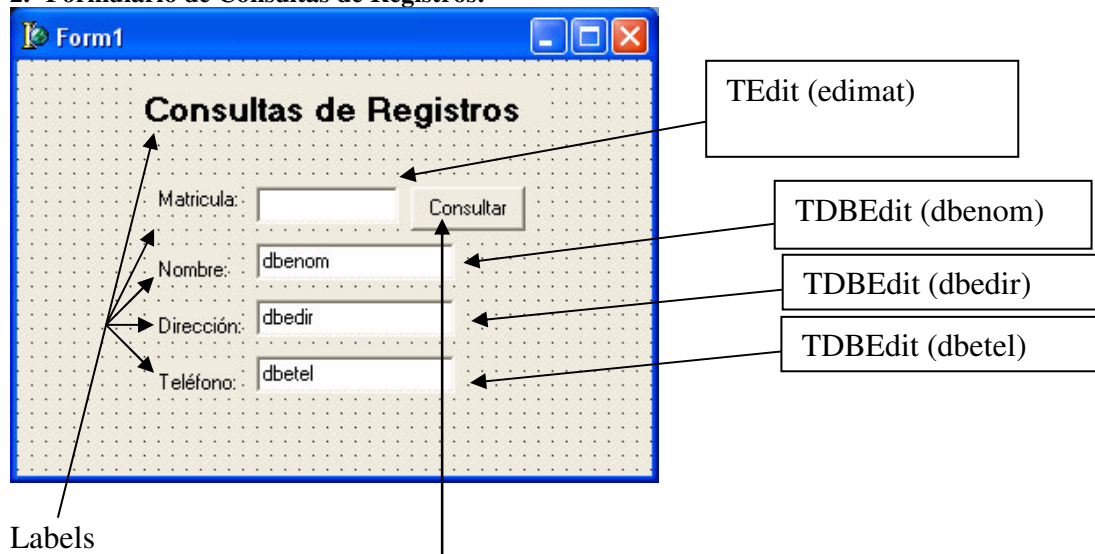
2. Formulario de Consultas de Registros.

Form1

Consultas de Registros

Matricula:

Consultar

Nombre:

dbenom

Dirección:

dbedir

Teléfono:

dbetel

TEdit (edimat)

TDBEdit (dbenom)

TDBEdit (dbedir)

TDBEdit (dbetel)

Labels